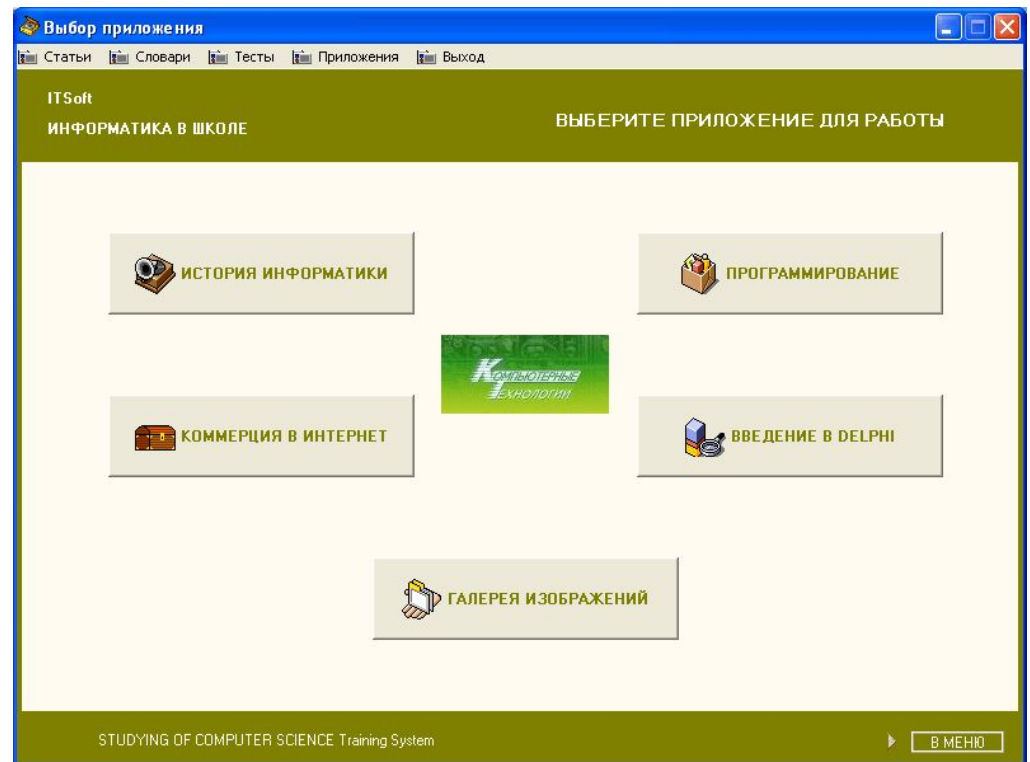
Выбор приложения

Статьи Словари Тесты Приложения Выход

ITSoft

ИНФОРМАТИКА В ШКОЛЕ

ВЫБЕРИТЕ ПРИЛОЖЕНИЕ ДЛЯ РАБОТЫ

ИСТОРИЯ ИНФОРМАТИКИ

ПРОГРАММИРОВАНИЕ

Компьютерные Технологии

КОММЕРЦИЯ В ИНТЕРНЕТ

ВВЕДЕНИЕ В DELPHI

ГАЛЕРЕЯ ИЗОБРАЖЕНИЙ

STUDYING OF COMPUTER SCIENCE Training System

В МЕНЮ